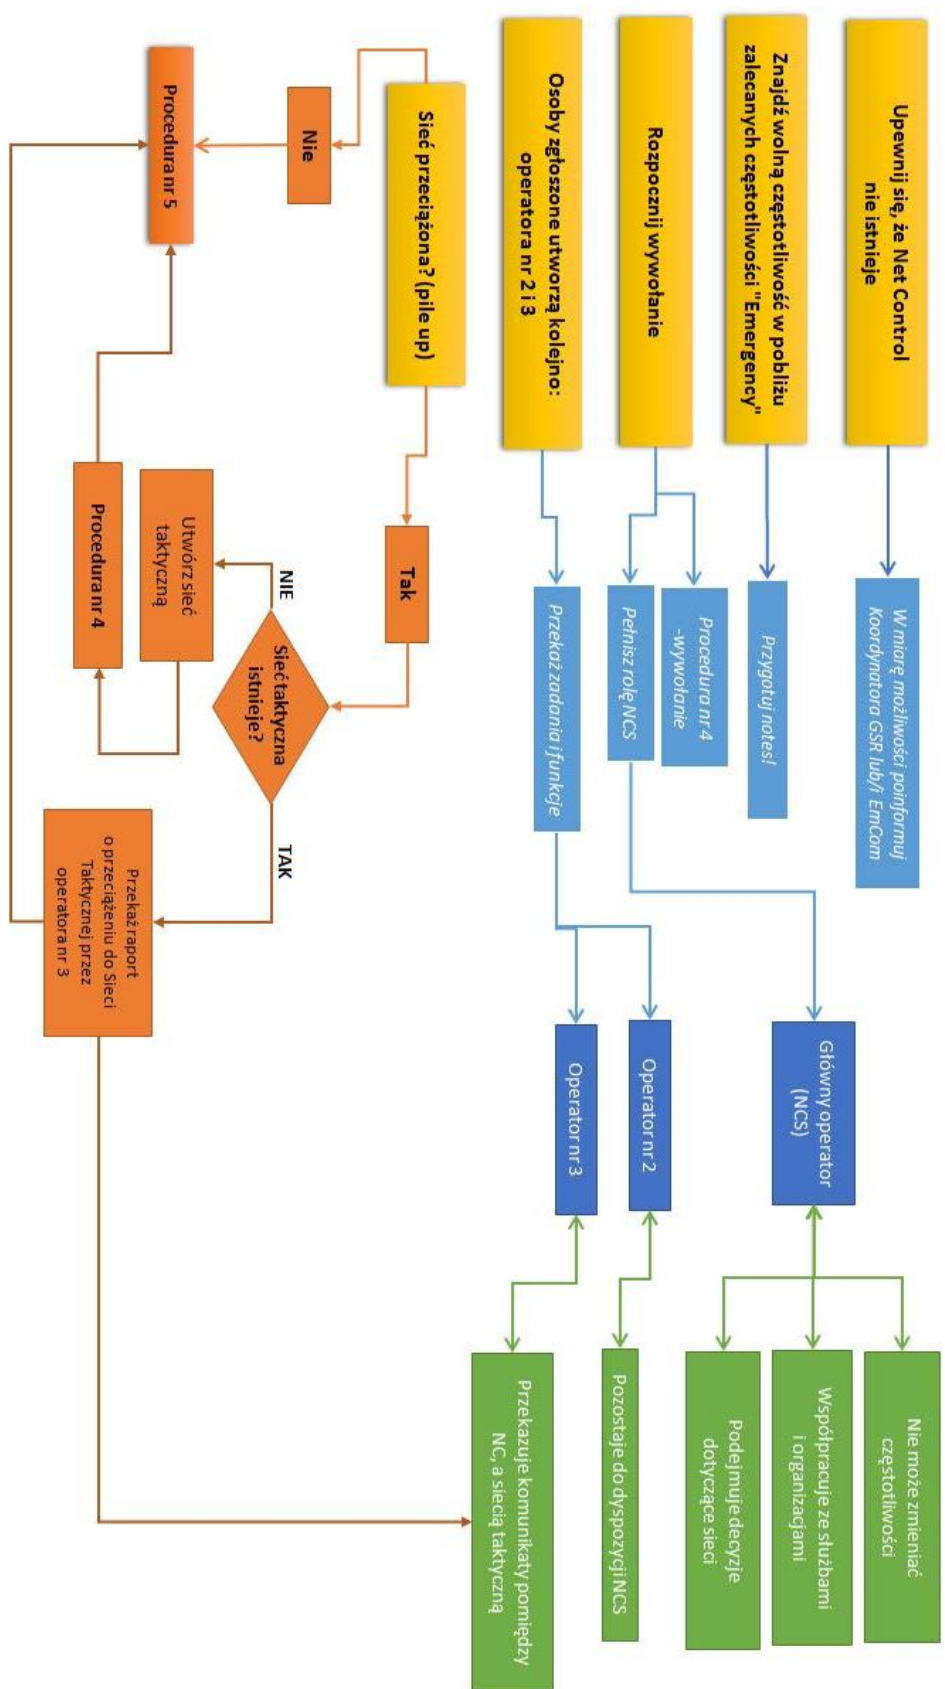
Upewnij się, że Net Control nie istnieje

Znajdź wolną częstotliwość w pobliżu zalecanych częstotliwości "Emergency"

Rozpocznij wywołanie

Osoby zgłoszone utworzą kolejno: operatora nr 2 i 3

W miarę możliwości poinformuj Koordynatora GSR lub/i EmCom

Przygotuj notes!

Procedura nr 4 - wywołanie

Pełnisz rolę NCS

Przekaż zadania i funkcje

Główny operator (NCS)

Operator nr 2

Operator nr 3

Nie może zmieniać częstotliwości

Współpracuje ze służbami i organizacjami

Podejmuje decyzje dotyczące sieci

Pozostaje do dyspozycji NCS

Przekazuje komunikaty pomiędzy NC, a siecią taktyczną

Sieć przeciążona? (pile up)

Nie

Procedura nr 5

Tak

Sieć taktyczna istnieje?

NIE

Utwórz sieć taktyczną

Procedura nr 4

TAK

Przekaż raport o przeciążeniu do Sieci Taktycznej przez operatora nr 3